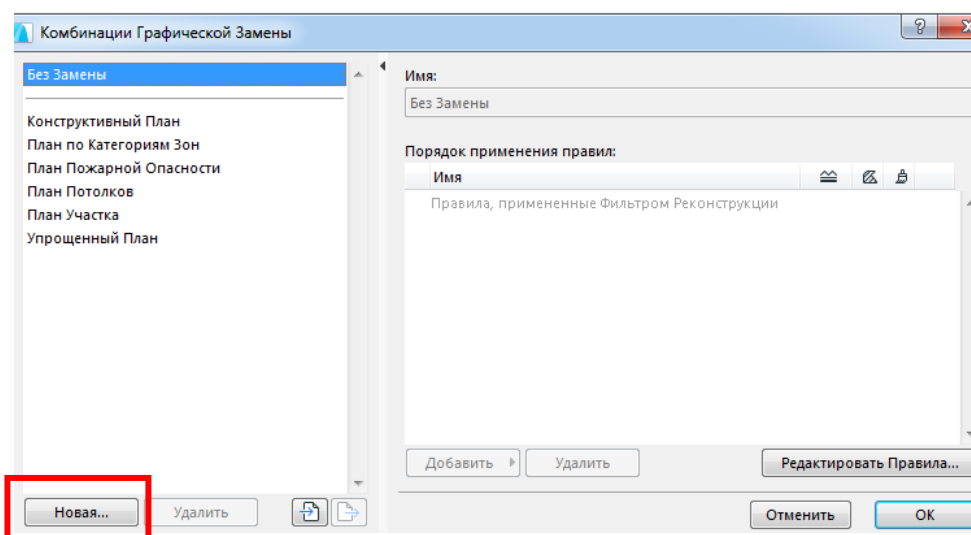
Комбинации Графической Замены

Без Замены

Конструктивный План
План по Категориям Зон
План Пожарной Опасности
План Потолков
План Участка
Упрощенный План

Новая...
Удалить

Имя:
Без Замены

Порядок применения правил:

| Имя |
|---|
| Правила, примененные Фильтром Реконструкции |

Добавить
Удалить
Редактировать Правила...

Отменить
OK